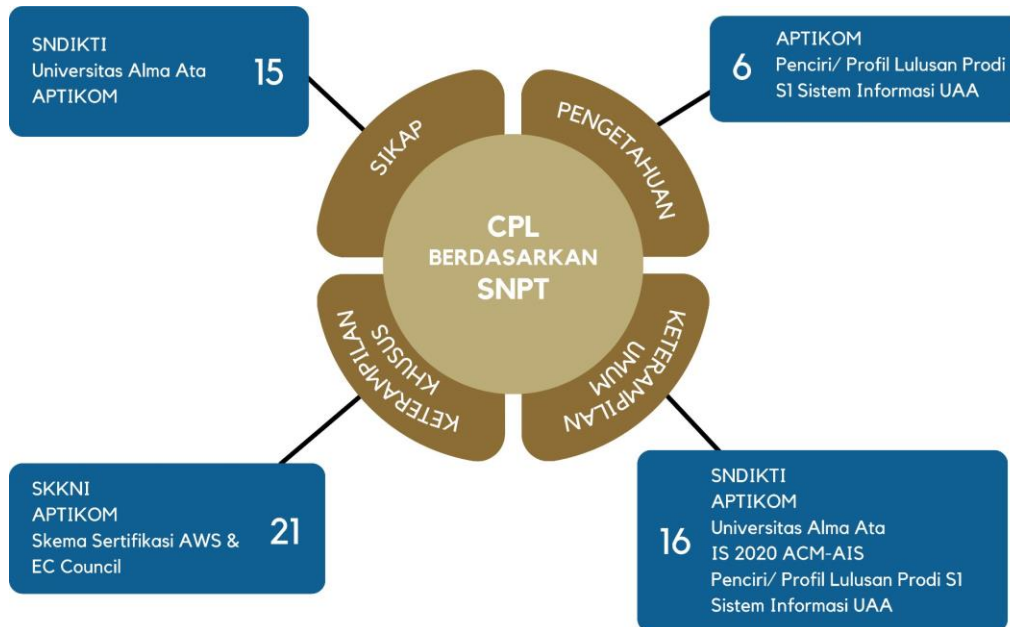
SNDIKTI
Universitas Alma Ata
APTIKOM

15

APTIKOM
Penciri/ Profil Lulusan Prodi S1 Sistem Informasi UAA

6

SIKAP

PENGETAHUAN

CPL
BERDASARKAN
SNPT

KETERAMPILAN KHUSUS

KETERAMPILAN UMUM

SKKNI
APTIKOM
Skema Sertifikasi AWS & EC Council

21

16

SNDIKTI
APTIKOM
Universitas Alma Ata
IS 2020 ACM-AIS
Penciri/ Profil Lulusan Prodi S1 Sistem Informasi UAA